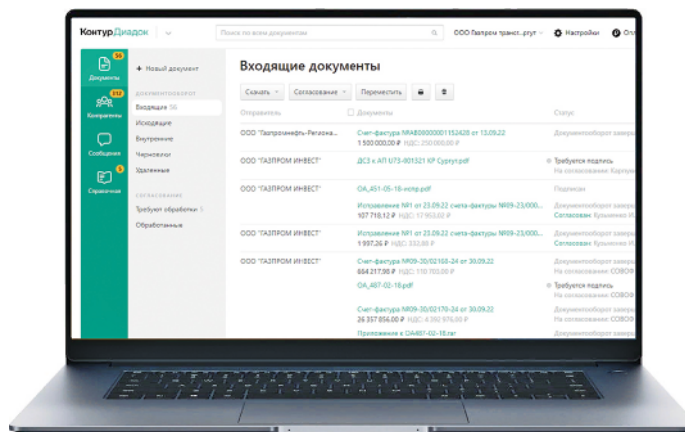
Контур Диадок

Поиск по всем документам

ООО Газпром трансгаз Сургут

Настройки

Опл

56
Документы

212
Контрагенты

Сообщения

5
Справочная

+ Новый документ

ДОКУМЕНТООБОРОТ

Входящие 56

Исходящие

Внутренние

Черновики

Удаленные

СОГЛАСОВАНИЕ

Требуют обработки 5

Обработанные

Входящие документы

Скачать

Согласование

Переместить

Отправитель

Документы

Статус

ООО "Газпромнефть-Регион...

Счет-фактура №АВ00000001152420 от 13.09.22
1 500 000,00 ₽ НДС: 250 000,00 ₽

Документооборот заверш

ООО "ГАЗПРОМ ИНВЕСТ"

ДС3 к АП U73-001321 КР Сургут.pdf

Требуется подпись
На согласовании: Карпун

ООО "ГАЗПРОМ ИНВЕСТ"

ОА_451-05-18-испр.pdf

Подписан

Исправление №1 от 23.09.22 счета-фактуры №09-23/000...
107 718,12 ₽ НДС: 17 953,02 ₽

Документооборот заверш
Согласовано: Кузьменко И.

ООО "ГАЗПРОМ ИНВЕСТ"

Исправление №1 от 23.09.22 счета-фактуры №09-23/000...
1 997,26 ₽ НДС: 332,88 ₽

Документооборот заверш
Согласовано: Кузьменко И.

ООО "ГАЗПРОМ ИНВЕСТ"

Счет-фактура №09-30/02168-24 от 30.09.22
664 217,90 ₽ НДС: 110 702,98 ₽

Документооборот заверш
На согласовании: СОВОФ

ОА_487-02-18.pdf

Требуется подпись
На согласовании: СОВОФ

Счет-фактура №09-30/02170-24 от 30.09.22
26 357 856,00 ₽ НДС: 4 392 976,00 ₽

Документооборот заверш
На согласовании: СОВОФ

Приложение к ОА487-02-18.rar

Документооборот заверш
На согласовании: СОВОФ